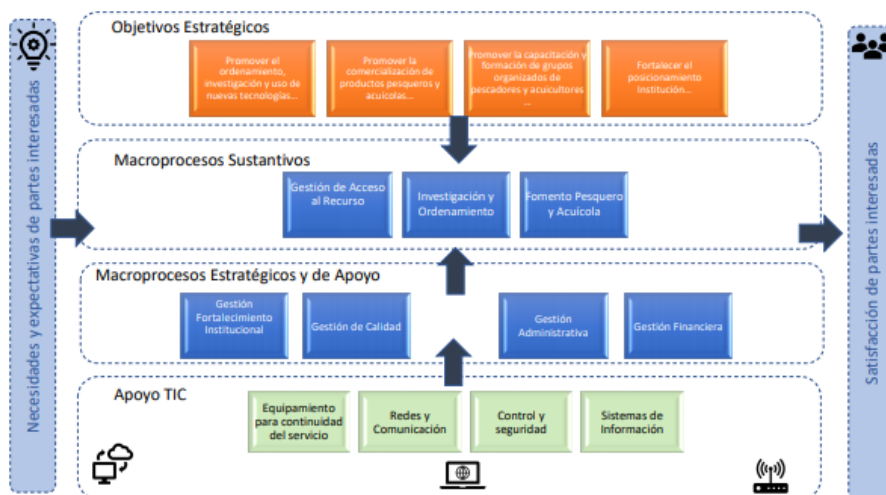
Necesidades y expectativas de partes interesadas

Objetivos Estratégicos

Promover el ordenamiento, investigación y uso de nuevas tecnologías...

Promover la comercialización de productos pesqueros y acuícolas...

Promover la capacitación y formación de grupos organizados de pescadores y acuicultores ...

Fortalecer el posicionamiento Institución...

Macroprocesos Sustantivos

Gestión de Acceso al Recurso

Investigación y Ordenamiento

Fomento Pesquero y Acuícola

Macroprocesos Estratégicos y de Apoyo

Gestión Fortalecimiento Institucional

Gestión de Calidad

Gestión Administrativa

Gestión Financiera

Apoyo TIC

Equipamiento para continuidad del servicio

Redes y Comunicación

Control y seguridad

Sistemas de Información

Satisfacción de partes interesadas